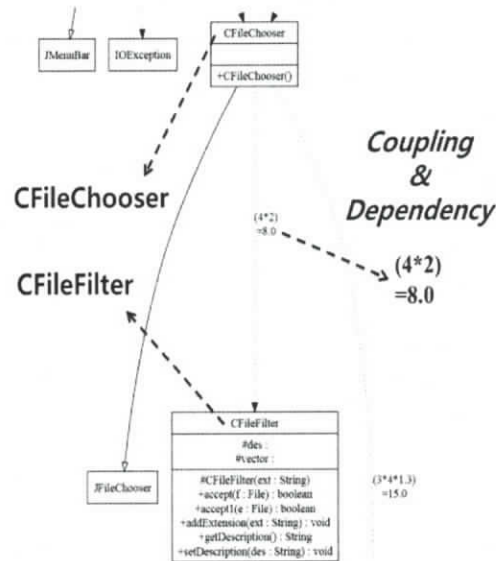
JMenuBar

IOException

CFileChooser

+CFileChooser()

Coupling
&
Dependency

CFileChooser

(4*2)
=8.0

(4*2)
=8.0

CFileFilter

CFileFilter

#des :
#vector :

#CFileFilter(ext : String)
+accept(f : File) : boolean
+accept1(e : File) : boolean
+addExtension(ext : String) : void
+getDescription() : String
+setDescription(des : String) : void

JFileChooser

(3*4*1.3)
=15.0